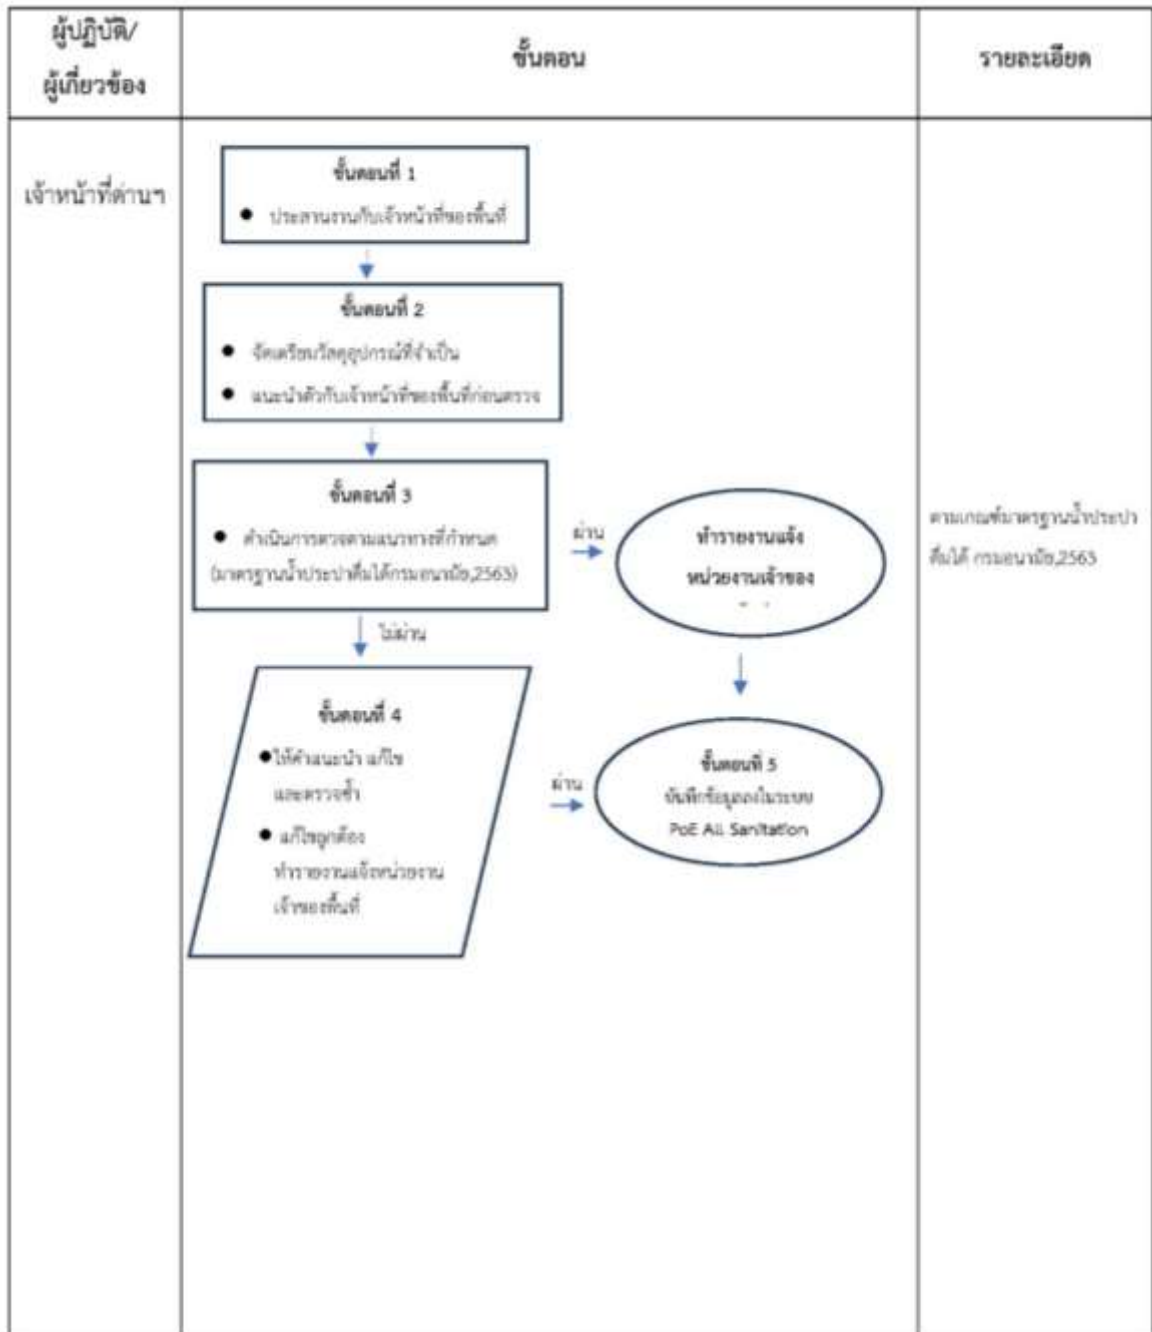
| ผู้ปฏิบัติ/ ผู้เกี่ยวข้อง | ขั้นตอน | รายละเอียด |
|---|---|---|
| เจ้าหน้าที่ด่านฯ | ขั้นตอนที่ 1 • ประสานงานกับเจ้าหน้าที่ของพื้นที่ | |
| | ขั้นตอนที่ 2 • จัดเตรียมวัสดุอุปกรณ์ที่จำเป็น • แนะนำตัวกับเจ้าหน้าที่ของพื้นที่ก่อนตรวจ | |
| | ขั้นตอนที่ 3 • ดำเนินการตรวจตามแนวทางที่กำหนด (มาตรฐานน้ำประปาดื่มได้กรมอนามัย,2563) ผ่าน → ทำรายงานแจ้งหน่วยงานเจ้าของ ไม่ผ่าน ↓ | ตามเกณฑ์มาตรฐานน้ำประปาดื่มได้ กรมอนามัย,2563 |
| | ขั้นตอนที่ 4 •ให้คำแนะนำ แก้ไข และตรวจซ้ำ • แก้ไขถูกต้อง ทำรายงานแจ้งหน่วยงานเจ้าของพื้นที่ ผ่าน → ขั้นตอนที่ 5 บันทึกข้อมูลลงในระบบ PoE All Sanitation | |